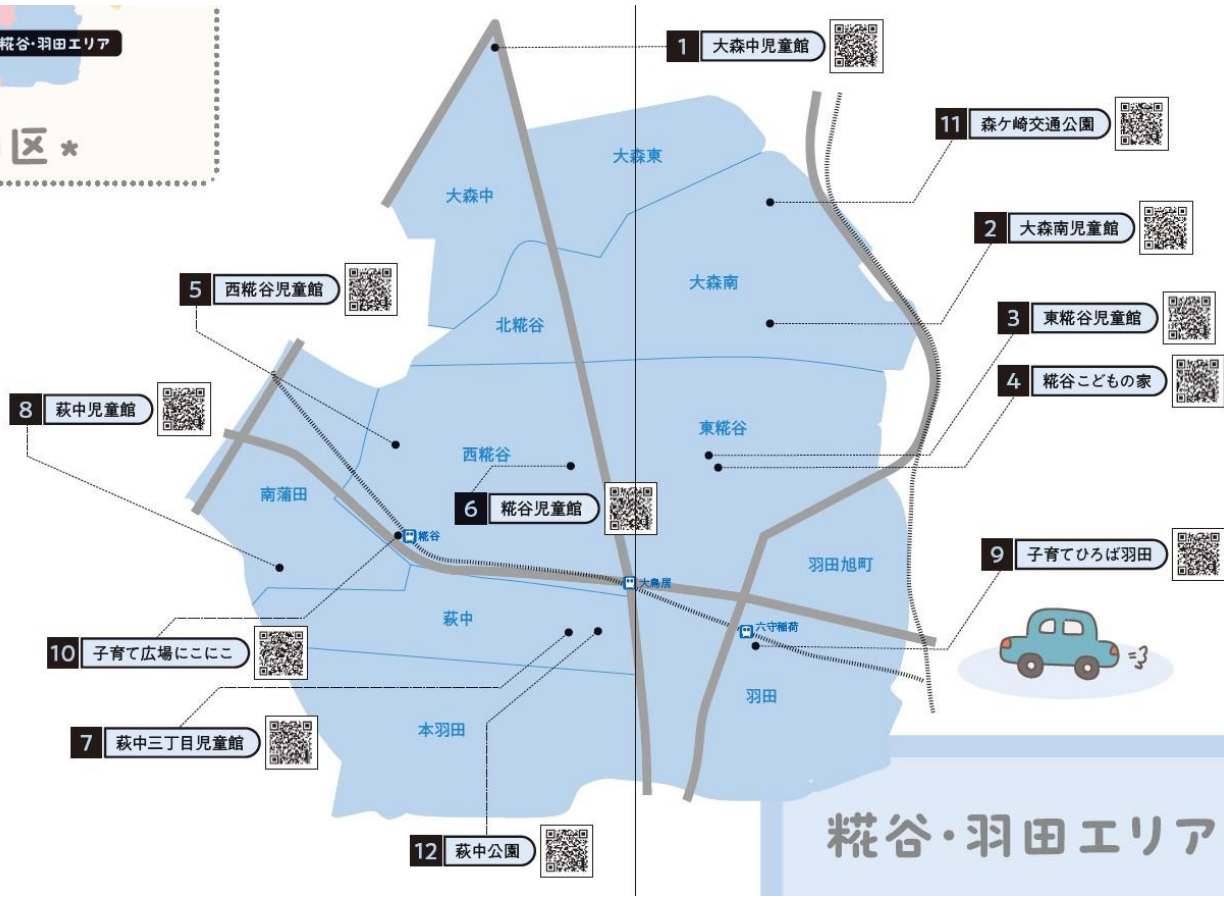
糀谷・羽田エリア

区

1 大森中児童館

11 森ケ崎交通公園

2 大森南児童館

3 東糀谷児童館

4 糀谷こどもの家

5 西糀谷児童館

8 萩中児童館

6 糀谷児童館

9 子育てひろば羽田

10 子育て広場にこにこ

7 萩中三丁目児童館

12 萩中公園

大森東
大森中
大森南
北糀谷
東糀谷
西糀谷
南蒲田
糀谷
大鳥居
羽田旭町
六守稲荷
萩中
羽田
本羽田

糀谷・羽田エリア